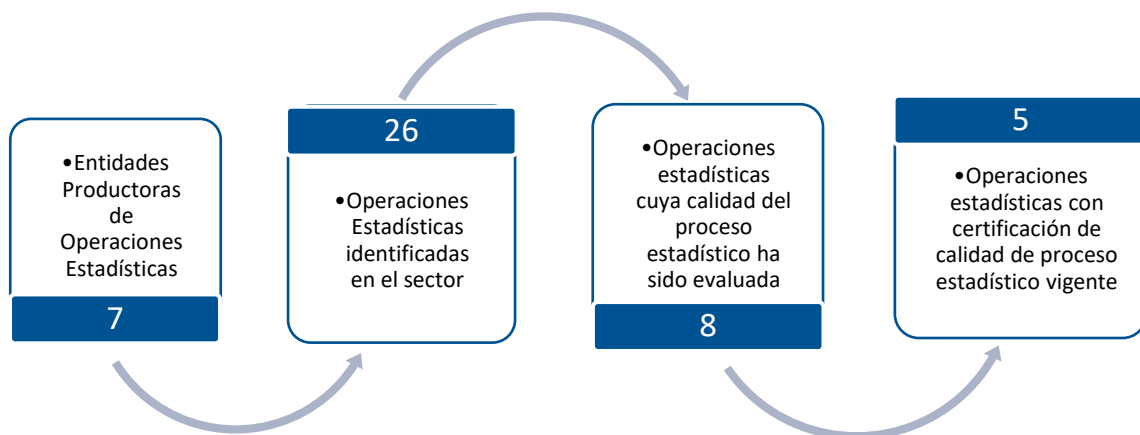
•Entidades Productoras de Operaciones Estadísticas

7

26

•Operaciones Estadísticas identificadas en el sector

•Operaciones estadísticas cuya calidad del proceso estadístico ha sido evaluada

8

5

•Operaciones estadísticas con certificación de calidad de proceso estadístico vigente